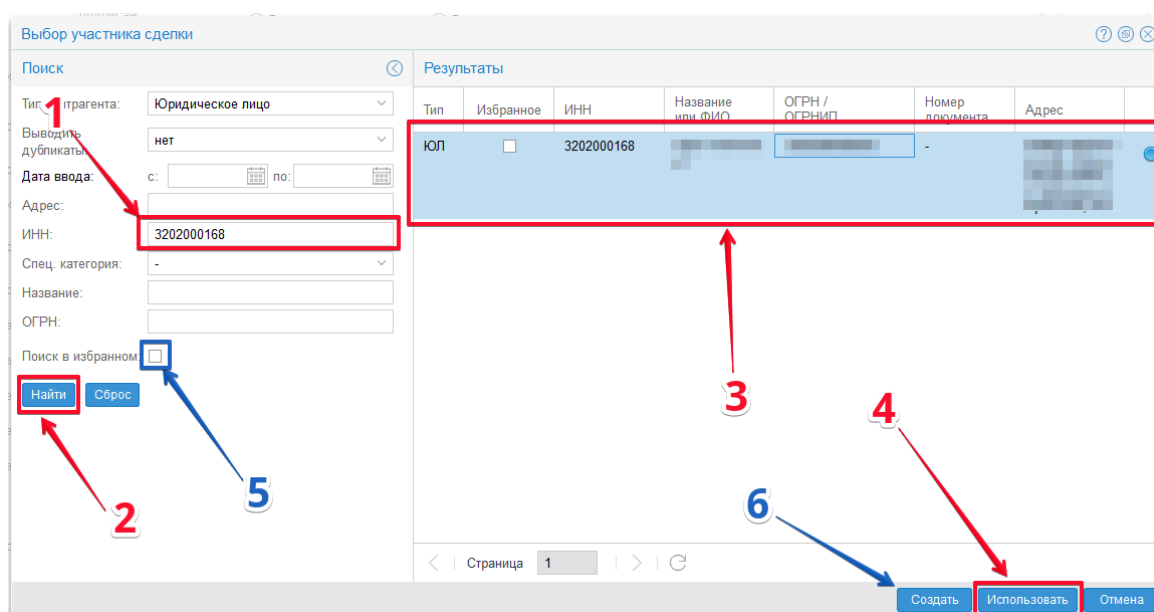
Выбор участника сделки

Поиск

Тип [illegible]трагента: Юридическое лицо
Выводить дубликаты: нет
Дата ввода: с: по:
Адрес:
ИНН: 3202000168
Спец. категория: -
Название:
ОГРН:
Поиск в избранном

Найти Сброс

Результаты

| Тип | Избранное | ИНН | Название или ФИО | ОГРН / ОГРНИП | Номер документа | Адрес |
|---|---|---|---|---|---|---|
| ЮЛ | | 3202000168 | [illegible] | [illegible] | - | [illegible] |

Страница 1

Создать Использовать Отмена

1
2
3
4
5
6